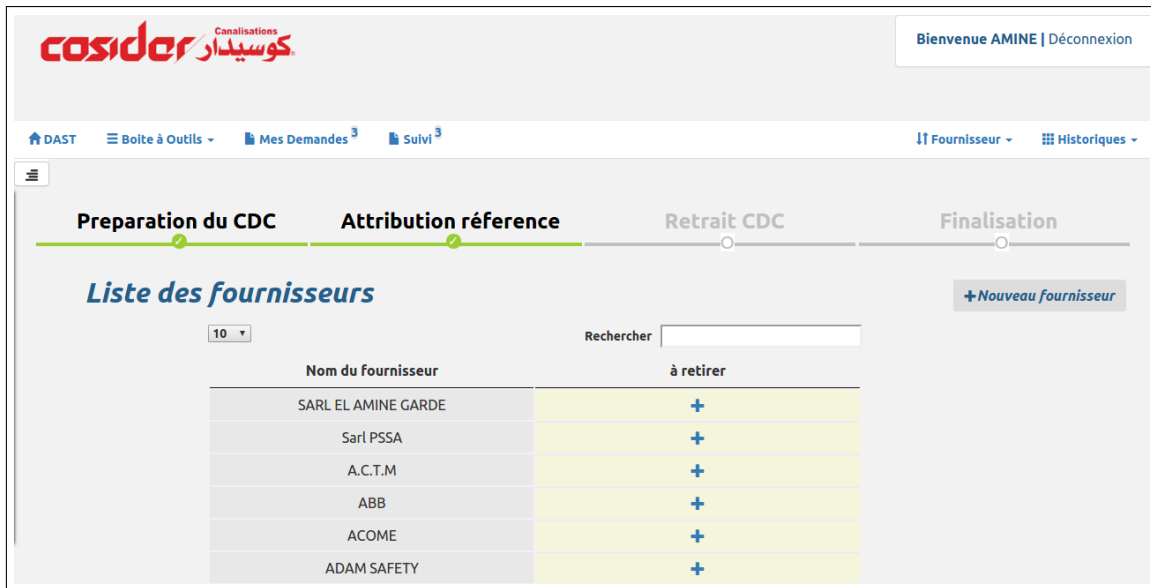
cosider Canalisations كوسيدار

Bienvenue AMINE | Déconnexion

DAST Boite à Outils Mes Demandes 3 Suivi 3 Fournisseur Historiques

Preparation du CDC Attribution réference Retrait CDC Finalisation

Liste des fournisseurs

+Nouveau fournisseur

10

Rechercher

| Nom du fournisseur | à retirer |
|---|---|
| SARL EL AMINE GARDE | + |
| Sarl PSSA | + |
| A.C.T.M | + |
| ABB | + |
| ACOME | + |
| ADAM SAFETY | + |